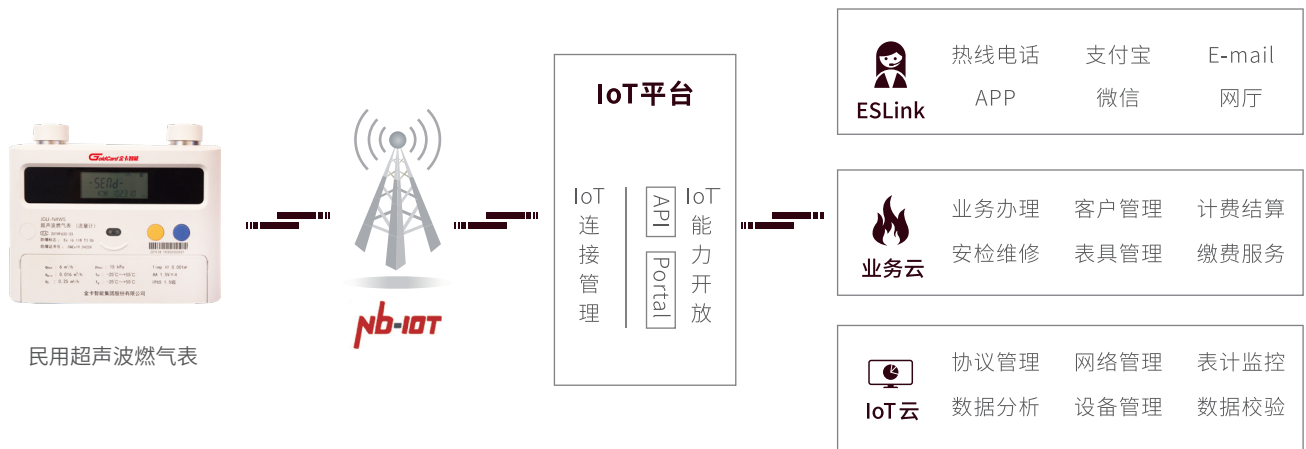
GoldCard 金卡智能

民用超声波燃气表

NB-IOT

IoT平台

IoT 连接 管理

API

Portal

IoT 能力 开放

ESLink

热线电话 支付宝 E-mail
APP 微信 网厅

业务云

业务办理 客户管理 计费结算
安检维修 表具管理 缴费服务

IoT云

协议管理 网络管理 表计监控
数据分析 设备管理 数据校验